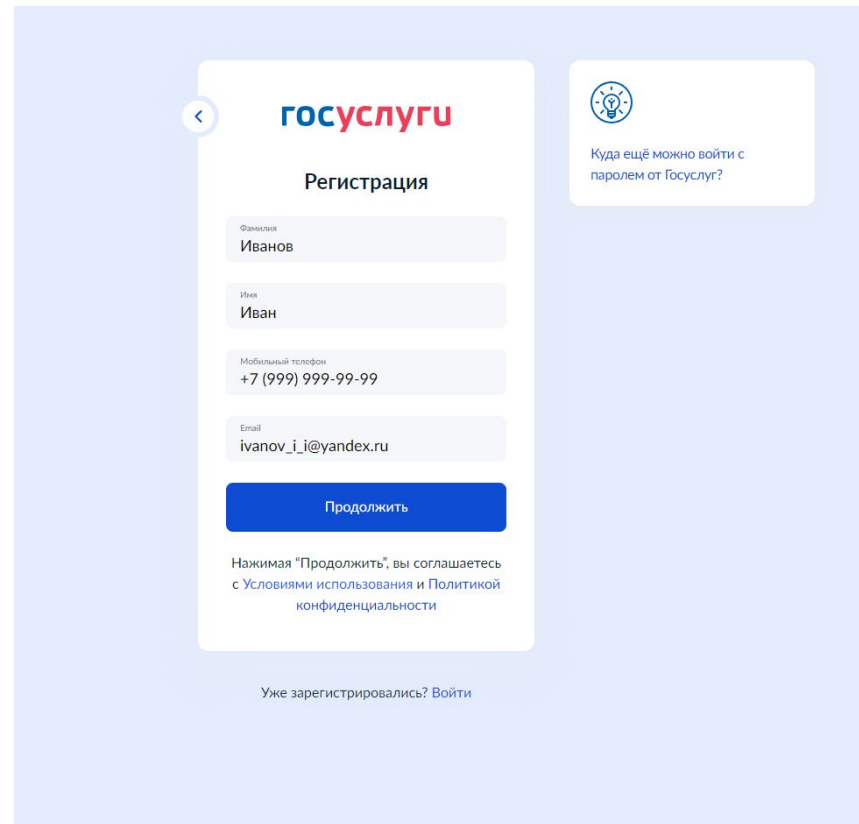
госуслуги

Регистрация

Фамилия
Иванов

Имя
Иван

Мобильный телефон
+7 (999) 999-99-99

Email
ivanov_i_i@yandex.ru

Продолжить

Нажимая "Продолжить", вы соглашаетесь с Условиями использования и Политикой конфиденциальности

Уже зарегистрировались? Войти

Куда ещё можно войти с паролем от Госуслуг?